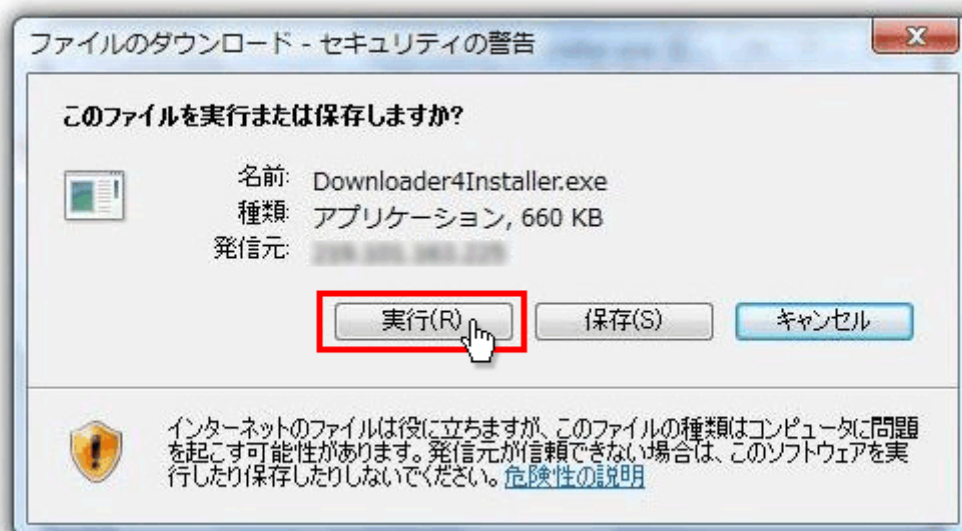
ファイルのダウンロード - セキュリティの警告

このファイルを実行または保存しますか?

名前: Downloader4Installer.exe
種類: アプリケーション, 660 KB
発信元: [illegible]

実行(R) 保存(S) キャンセル

インターネットのファイルは役に立ちますが、このファイルの種類はコンピュータに問題を起こす可能性があります。発信元が信頼できない場合は、このソフトウェアを実行したり保存したりしないでください。危険性の説明